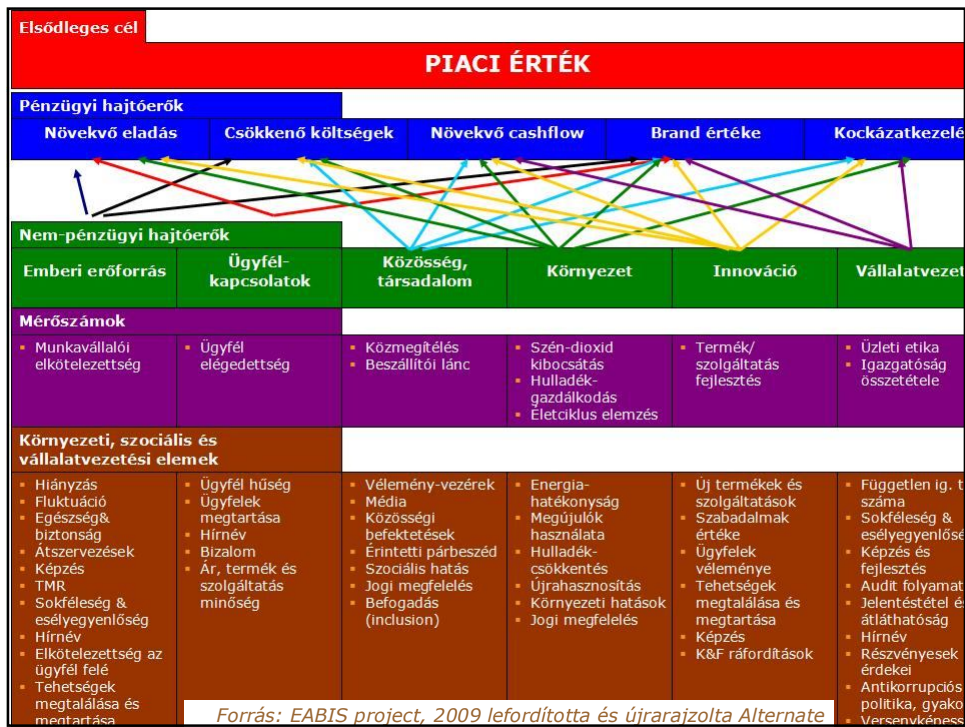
Elsődleges cél

PIACI ÉRTÉK

Pénzügyi hajtóerők

| Növekvő eladás | Csökkenő költségek | Növekvő cashflow | Brand értéke | Kockázatkezelé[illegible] |
|---|---|---|---|---|

Nem-pénzügyi hajtóerők

| Emberi erőforrás | Ügyfél-kapcsolatok | Közösség, társadalom | Környezet | Innováció | Vállalatvezet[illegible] |
|---|---|---|---|---|---|

Mérőszámok

| ▪ Munkavállalói elkötelezettség | ▪ Ügyfél elégedettség | ▪ Közmegítélés ▪ Beszállítói lánc | ▪ Szén-dioxid kibocsátás ▪ Hulladék-gazdálkodás ▪ Életciklus elemzés | ▪ Termék/ szolgáltatás fejlesztés | ▪ Üzleti etika ▪ Igazgatóság összetétele |
|---|---|---|---|---|---|

Környezeti, szociális és vállalatvezetési elemek

| ▪ Hiányzás ▪ Fluktuáció ▪ Egészség& biztonság ▪ Átszervezések ▪ Képzés ▪ TMR ▪ Sokféleség & esélyegyenlőség ▪ Hírnév ▪ Elkötelezettség az ügyfél felé ▪ Tehetségek megtalálása és megtartása | ▪ Ügyfél hűség ▪ Ügyfelek megtartása ▪ Hírnév ▪ Bizalom ▪ Ár, termék és szolgáltatás minőség | ▪ Vélemény-vezérek ▪ Média ▪ Közösségi befektetések ▪ Érintetti párbeszéd ▪ Szociális hatás ▪ Jogi megfelelés ▪ Befogadás (inclusion) | ▪ Energia-hatékonyság ▪ Megújulók használata ▪ Hulladék-csökkentés ▪ Újrahasznosítás ▪ Környezeti hatások ▪ Jogi megfelelés | ▪ Új termékek és szolgáltatások ▪ Szabadalmak értéke ▪ Ügyfelek véleménye ▪ Tehetségek megtalálása és megtartása ▪ Képzés ▪ K&F ráfordítások | ▪ Független ig. t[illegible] száma ▪ Sokféleség & esélyegyenlős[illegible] ▪ Képzés és fejlesztés ▪ Audit folyamat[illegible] ▪ Jelentéstétel é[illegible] átláthatóság ▪ Hírnév ▪ Részvényesek érdekei ▪ Antikorrupciós politika, gyako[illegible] Versenykéness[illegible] |
|---|---|---|---|---|---|

Forrás: EABIS project, 2009 lefordította és újrarajzolta Alternate